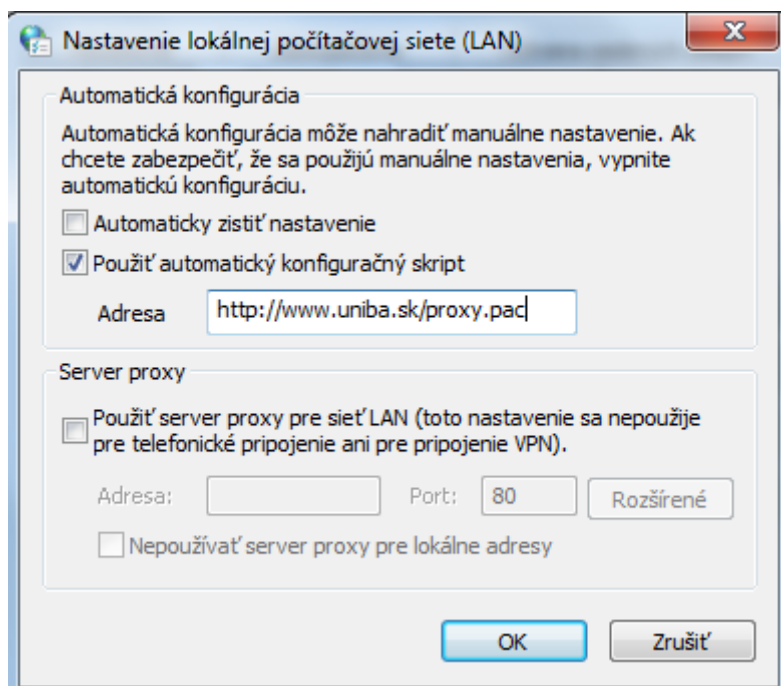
Nastavenie lokálnej počítačovej siete (LAN)

X

Automatická konfigurácia

Automatická konfigurácia môže nahradiť manuálne nastavenie. Ak chcete zabezpečiť, že sa použijú manuálne nastavenia, vypnite automatickú konfiguráciu.

Automaticky zistiť nastavenie

Použiť automatický konfiguračný skript

Adresa http://www.uniba.sk/proxy.pac

Server proxy

Použiť server proxy pre sieť LAN (toto nastavenie sa nepoužije pre telefonické pripojenie ani pre pripojenie VPN).

Adresa: Port: 80 Rozšírené

Nepoužívať server proxy pre lokálne adresy

OK Zrušiť